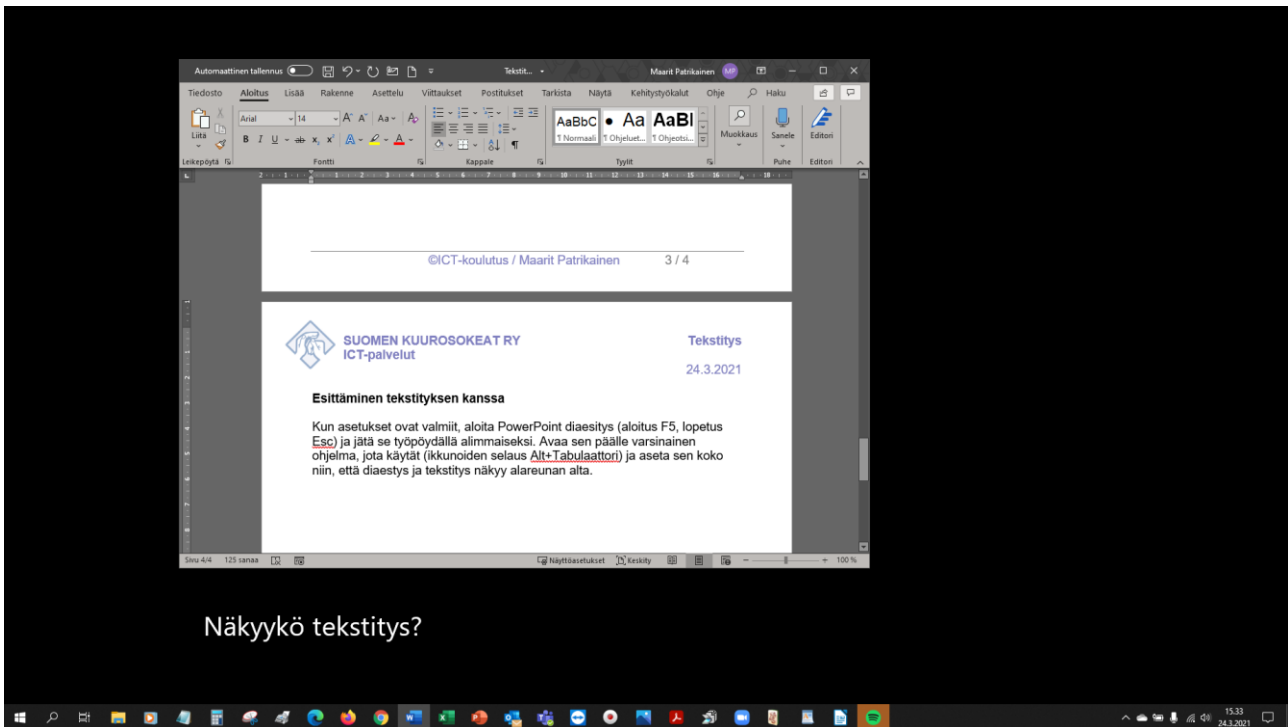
Automaattinen tallennus Tekstit... • Maarit Patrikainen MP

Tiedosto Aloitus Lisää Rakenne Asettelu Viittaukset Postitukset Tarkista Näytä Kehitystyökalut Ohje Haku

Liitä Arial 14 AaBbC ¶ Normaali • Aa ¶ Ohjeluet... AaBl ¶ Ohjeotsi... Muokkaus Sanele Editori

Leikepöytä Fontti Kappale Tyylit Puhe Editori

©ICT-koulutus / Maarit Patrikainen 3 / 4

SUOMEN KUUROSOKEAT RY
ICT-palvelut

Tekstitys

24.3.2021

Esittäminen tekstityksen kanssa

Kun asetukset ovat valmiit, aloita PowerPoint diaesitys (aloitus F5, lopetus Esc) ja jätä se työpöydällä alimmaiseksi. Avaa sen päälle varsinainen ohjelma, jota käytät (ikkunoiden selaus Alt+Tabulaattori) ja aseta sen koko niin, että diaestys ja tekstitys näkyy alareunan alta.

Sivu 4/4 125 sanaa Näyttöasetukset Keskity 100 %

Näkyykö tekstitys?

15.33
24.3.2021